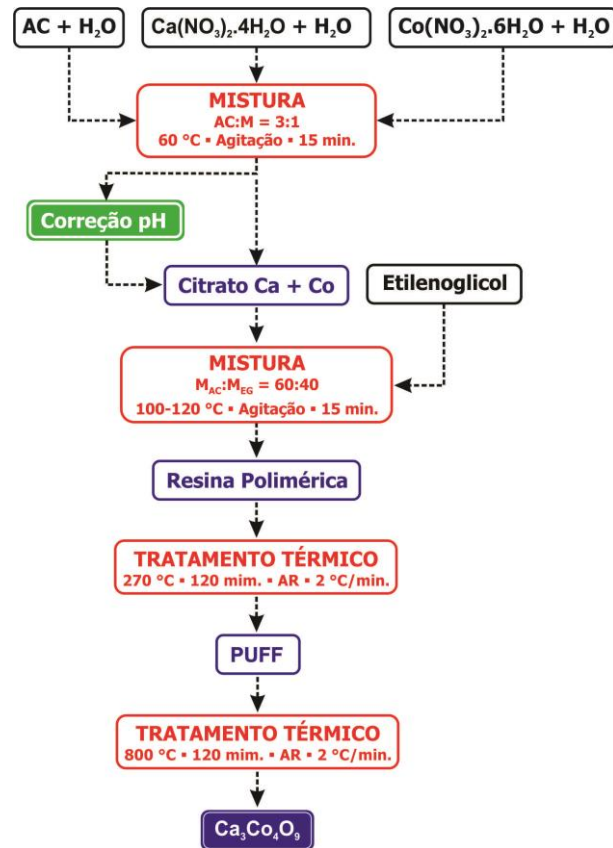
AC + $H_2O$

$Ca(NO_3)_2.4H_2O + H_2O$

$Co(NO_3)_2.6H_2O + H_2O$

MISTURA
AC:M = 3:1
60 °C ▪ Agitação ▪ 15 min.

Correção pH

Citrato Ca + Co

Etilenoglicol

MISTURA
$M_{AC}:M_{EG}$ = 60:40
100-120 °C ▪ Agitação ▪ 15 min.

Resina Polimérica

TRATAMENTO TÉRMICO
270 °C ▪ 120 mim. ▪ AR ▪ 2 °C/min.

PUFF

TRATAMENTO TÉRMICO
800 °C ▪ 120 mim. ▪ AR ▪ 2 °C/min.

$Ca_3Co_4O_9$